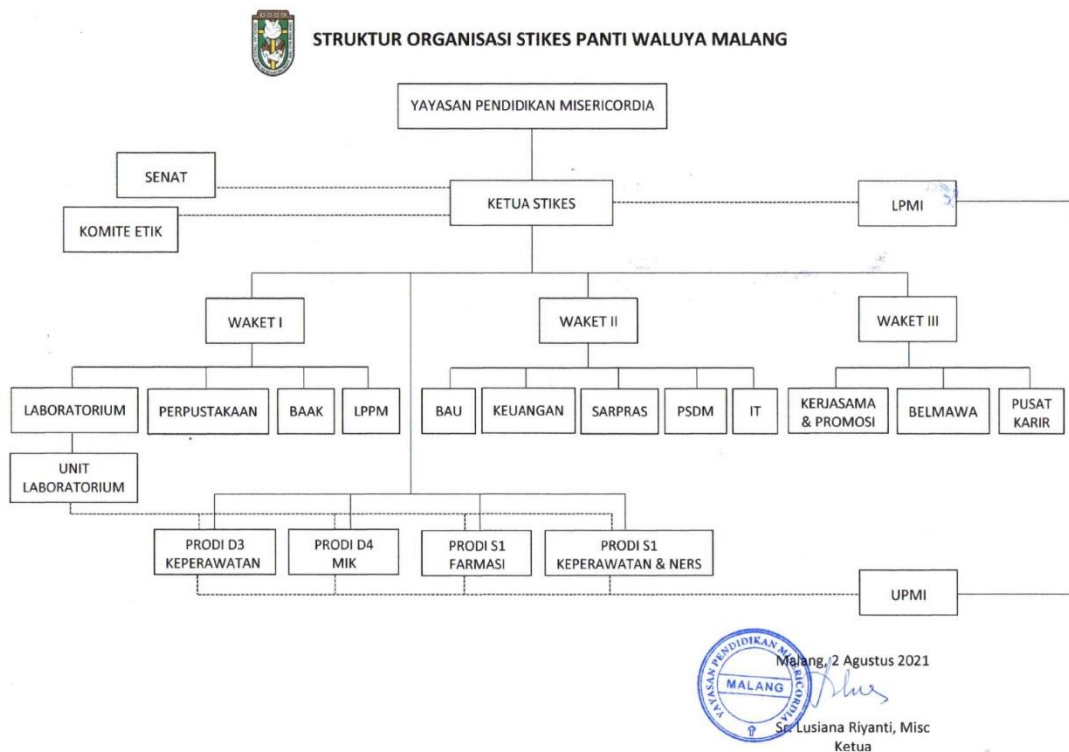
STRUKTUR ORGANISASI STIKES PANTI WALUYA MALANG

YAYASAN PENDIDIKAN MISERICORDIA

SENAT

KOMITE ETIK

KETUA STIKES

LPMI

WAKET I

WAKET II

WAKET III

LABORATORIUM

PERPUSTAKAAN

BAAK

LPPM

BAU

KEUANGAN

SARPRAS

PSDM

IT

KERJASAMA & PROMOSI

BELMAWA

PUSAT KARIR

UNIT LABORATORIUM

PRODI D3 KEPERAWATAN

PRODI D4 MIK

PRODI S1 FARMASI

PRODI S1 KEPERAWATAN & NERS

UPMI

YAYASAN PENDIDIKAN MISERICORDIA MALANG

Malang, 2 Agustus 2021

Sr. Lusiana Riyanti, Misc
Ketua